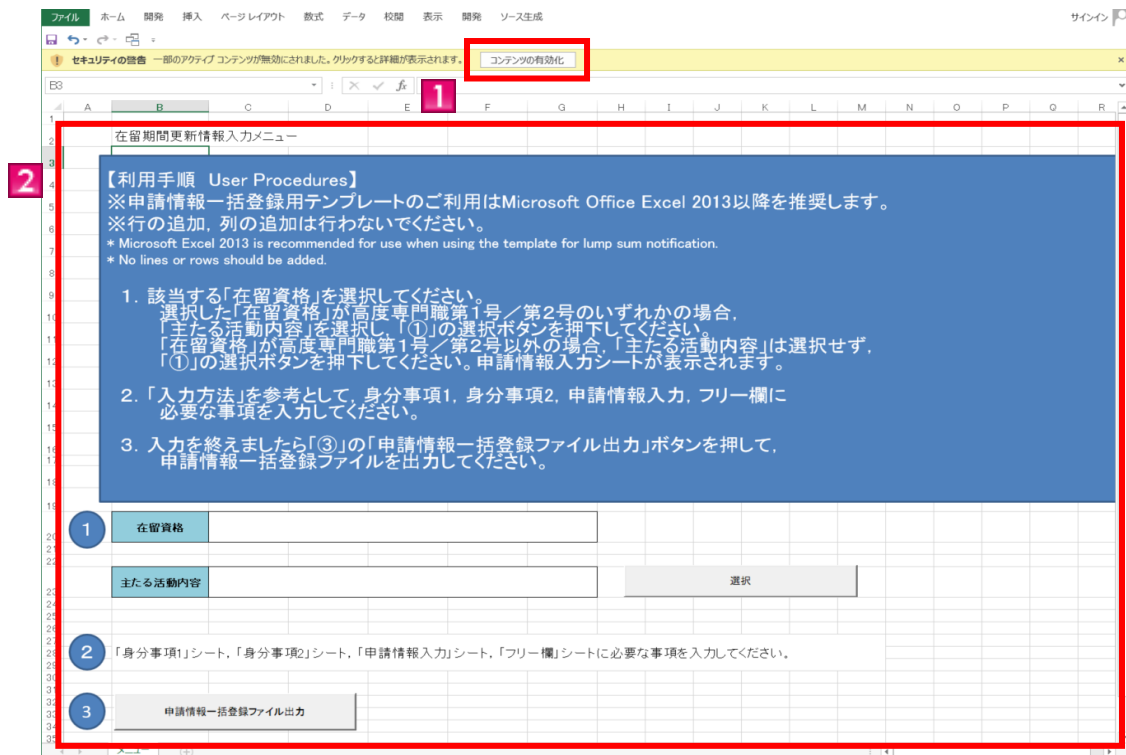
ファイル ホーム 開発 挿入 ページレイアウト 数式 データ 校閲 表示 開発 ソース生成

サインイン

セキュリティの警告 一部のアクティブ コンテンツが無効にされました。クリックすると詳細が表示されます。 コンテンツの有効化

B3

1

A B C D E F G H I J K L M N O P Q R

在留期間更新情報入力メニュー

2

【利用手順 User Procedures】
※申請情報一括登録用テンプレートのご利用はMicrosoft Office Excel 2013以降を推奨します。
※行の追加，列の追加は行わないでください。
* Microsoft Excel 2013 is recommended for use when using the template for lump sum notification.
* No lines or rows should be added.

1. 該当する「在留資格」を選択してください。
選択した「在留資格」が高度専門職第1号／第2号のいずれかの場合，
「主たる活動内容」を選択し，「①」の選択ボタンを押下してください。
「在留資格」が高度専門職第1号／第2号以外の場合，「主たる活動内容」は選択せず，
「①」の選択ボタンを押下してください。申請情報入力シートが表示されます。

2.「入力方法」を参考として，身分事項1，身分事項2，申請情報入力，フリー欄に
必要な事項を入力してください。

3. 入力を終えましたら「③」の「申請情報一括登録ファイル出力」ボタンを押して，
申請情報一括登録ファイルを出力してください。

1 在留資格

主たる活動内容 選択

2 「身分事項1」シート，「身分事項2」シート，「申請情報入力」シート，「フリー欄」シートに必要な事項を入力してください。

3 申請情報一括登録ファイル出力